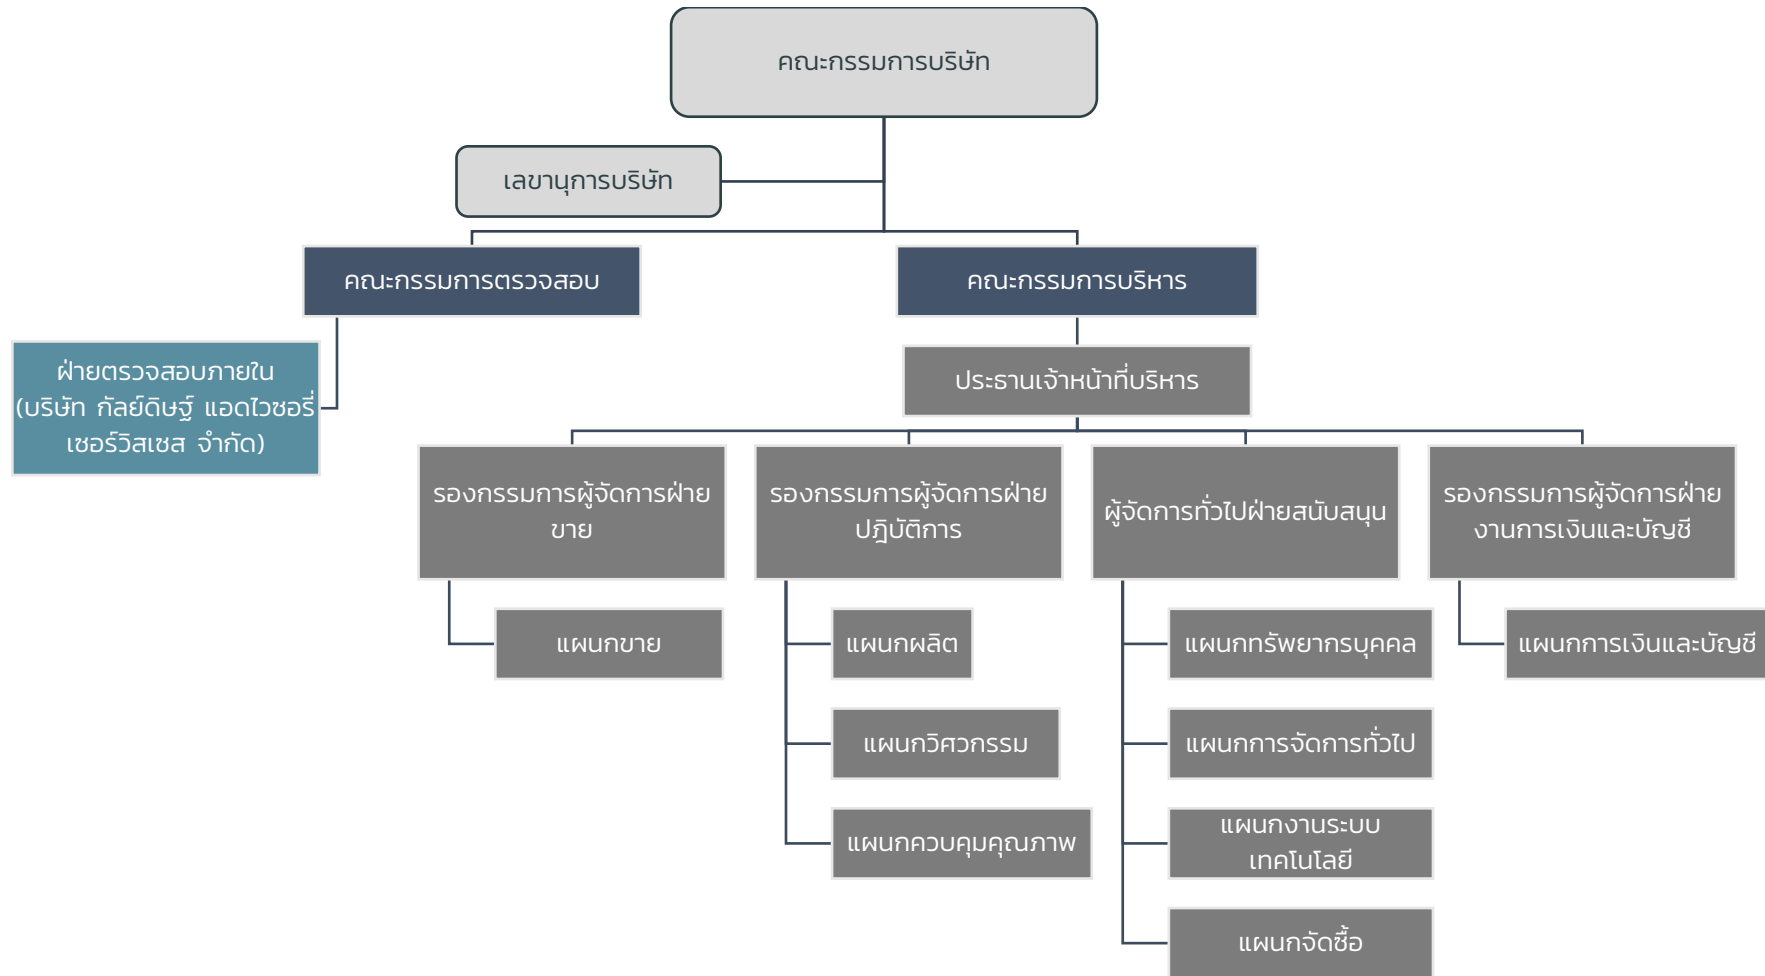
คณะกรรมการบริษัท

เลขานุการบริษัท

คณะกรรมการตรวจสอบ

คณะกรรมการบริหาร

ฝ่ายตรวจสอบภายใน (บริษัท กัลย์ดิษฐ์ แอดไวซอรี่ เซอร์วิสเซส จำกัด)

ประธานเจ้าหน้าที่บริหาร

รองกรรมการผู้จัดการฝ่ายขาย

รองกรรมการผู้จัดการฝ่ายปฏิบัติการ

ผู้จัดการทั่วไปฝ่ายสนับสนุน

รองกรรมการผู้จัดการฝ่ายงานการเงินและบัญชี

แผนกขาย

แผนกผลิต

แผนกวิศวกรรม

แผนกควบคุมคุณภาพ

แผนกทรัพยากรบุคคล

แผนกการจัดการทั่วไป

แผนกงานระบบเทคโนโลยี

แผนกจัดซื้อ

แผนกการเงินและบัญชี